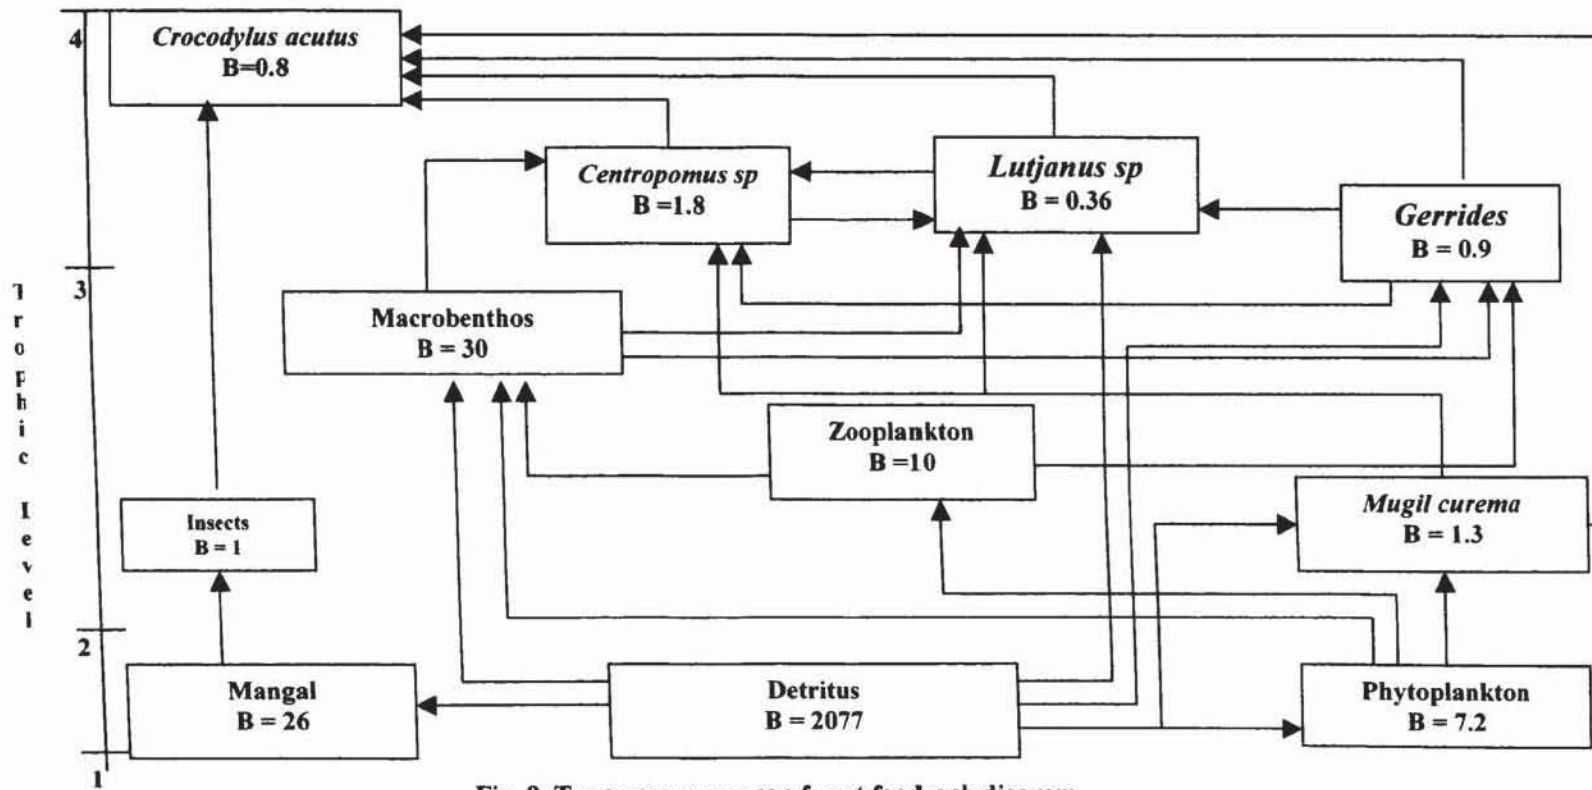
4

Crocodylus acutus
B=0.8

Centropomus sp
B =1.8

Lutjanus sp
B = 0.36

Gerrides
B = 0.9

3

Trophic Level

Macrobenthos
B = 30

Zooplankton
B =10

Insects
B = 1

Mugil curema
B = 1.3

2

Mangal
B = 26

Detritus
B = 2077

Phytoplankton
B = 7.2

1

Fig. 9. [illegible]